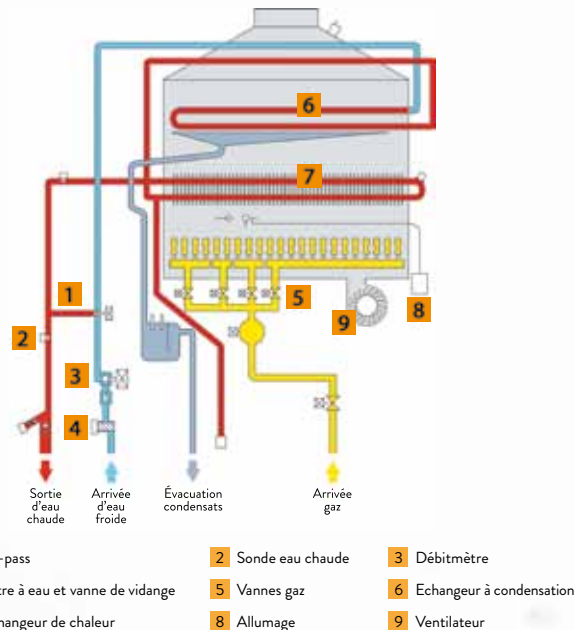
6

7

1

5

2

9

8

3

4

Sortie d'eau chaude

Arrivée d'eau froide

Évacuation condensats

Arrivée gaz

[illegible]-pass

2 Sonde eau chaude

3 Débitmètre

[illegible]tre à eau et vanne de vidange

5 Vannes gaz

6 Echangeur à condensation

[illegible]hangeur de chaleur

8 Allumage

9 Ventilateur